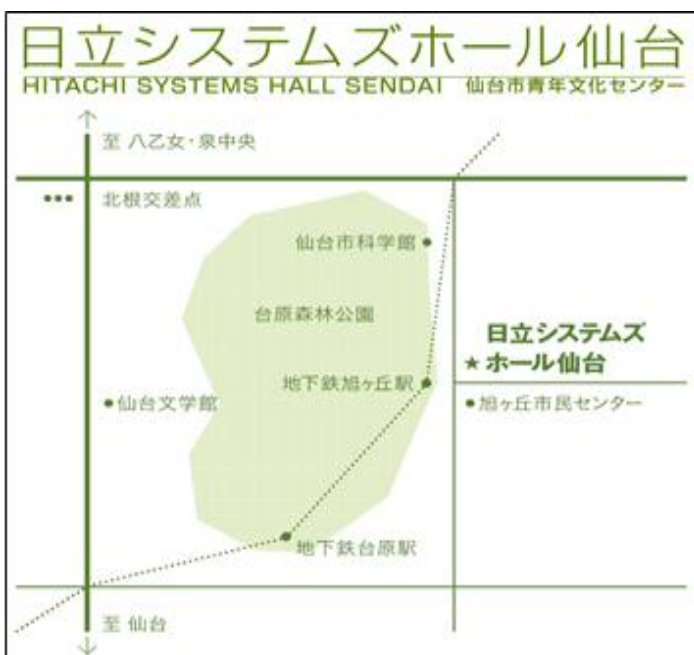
日立システムズホール仙台
HITACHI SYSTEMS HALL SENDAI 仙台市青年文化センター

至 八乙女・泉中央

北根交差点

仙台市科学館

台原森林公園

日立システムズ
★ホール仙台

地下鉄旭ヶ丘駅

仙台文学館

旭ヶ丘市民センター

地下鉄台原駅

至 仙台